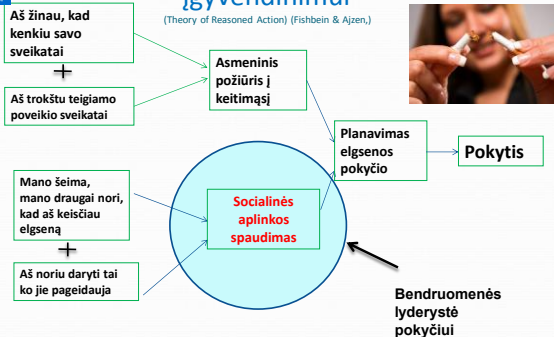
įgyvendinimui
(Theory of Reasoned Action) (Fishbein & Ajzen,)

Aš žinau, kad kenkiu savo sveikatai

+

Aš trokštu teigiamo poveikio sveikatai

Asmeninis požiūris į keitimąsį

Planavimas elgsenos pokyčio

Pokytis

Mano šeima, mano draugai nori, kad aš keisčiau elgseną

+

Aš noriu daryti tai ko jie pageidauja

Socialinės aplinkos spaudimas

Bendruomenės lyderystė pokyčiui